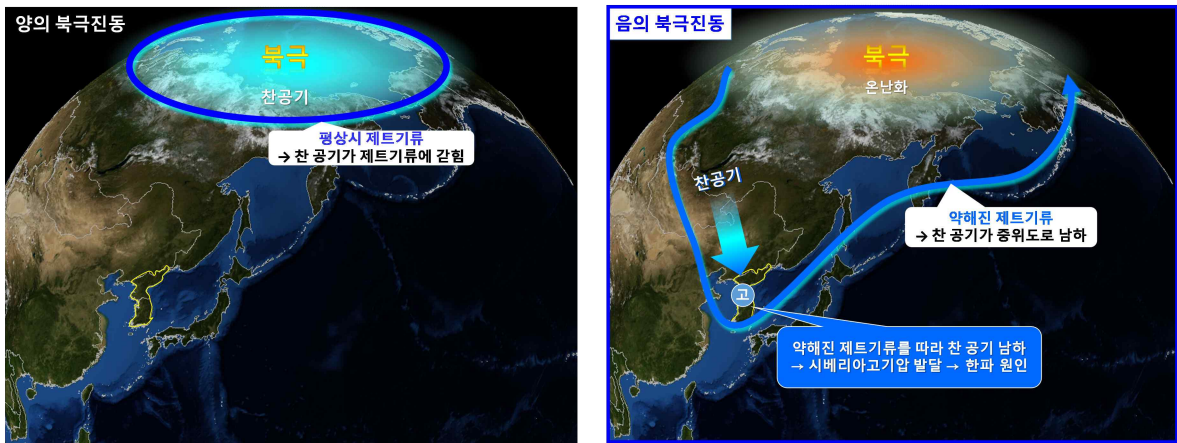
양의 북극진동

북극

찬공기

평상시 제트기류
→ 찬 공기가 제트기류에 갇힘

음의 북극진동

북극

온난화

찬공기

약해진 제트기류
→ 찬 공기가 중위도로 남하

고

약해진 제트기류를 따라 찬 공기 남하
→ 시베리아고기압 발달 → 한파 원인